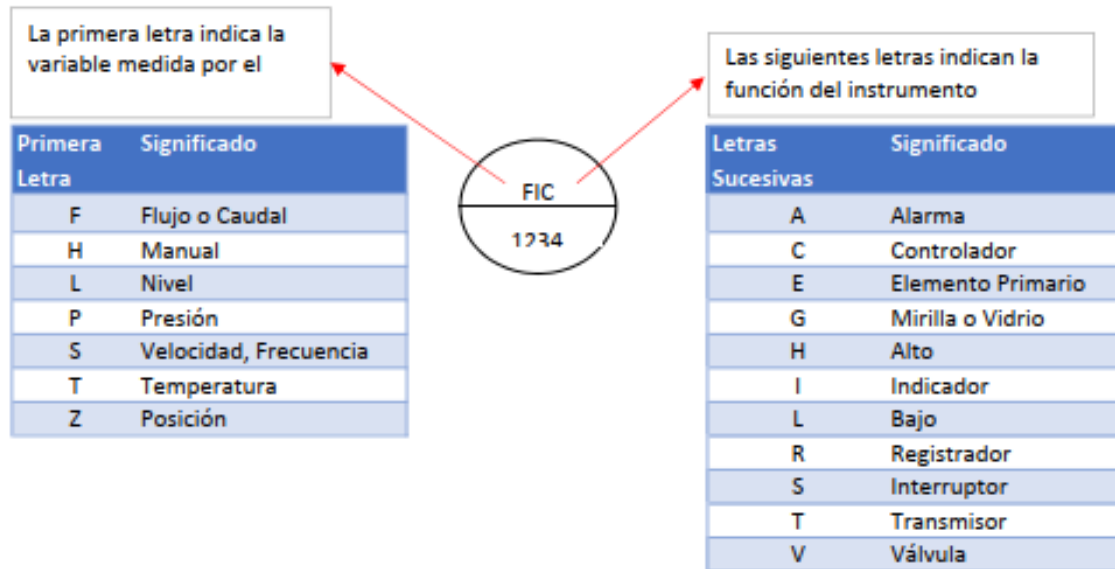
La primera letra indica la variable medida por el

| Primera Letra | Significado |
|---|---|
| F | Flujo o Caudal |
| H | Manual |
| L | Nivel |
| P | Presión |
| S | Velocidad, Frecuencia |
| T | Temperatura |
| Z | Posición |

FIC
1234

Las siguientes letras indican la función del instrumento

| Letras Sucesivas | Significado |
|---|---|
| A | Alarma |
| C | Controlador |
| E | Elemento Primario |
| G | Mirilla o Vidrio |
| H | Alto |
| I | Indicador |
| L | Bajo |
| R | Registrador |
| S | Interruptor |
| T | Transmisor |
| V | Válvula |